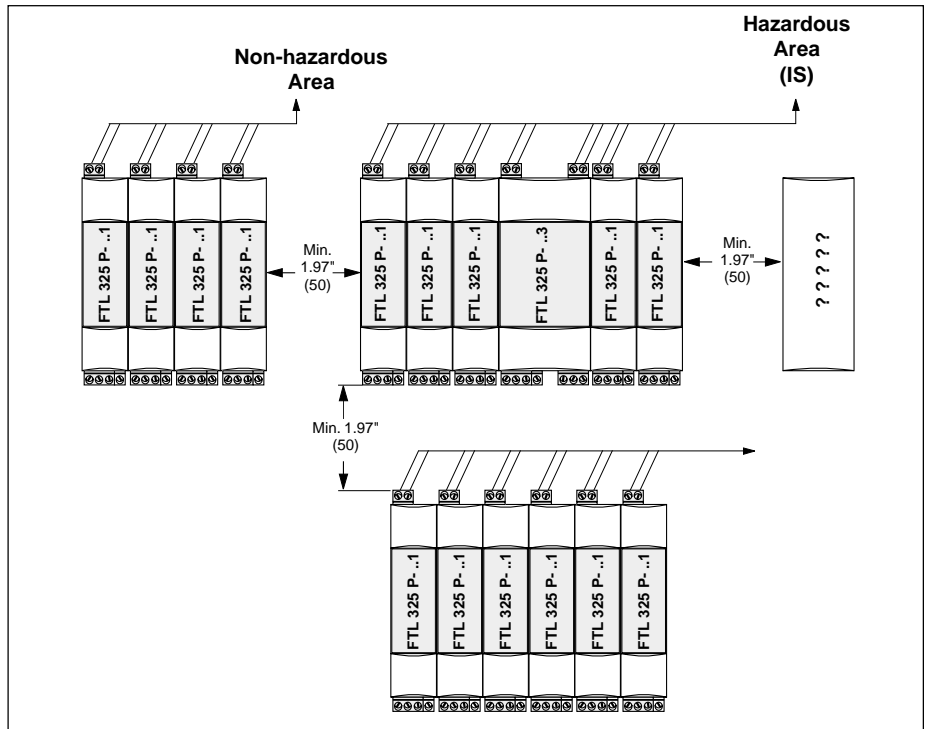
Non-hazardous Area

Hazardous Area (IS)

FTL 325 P- ..1

FTL 325 P- ..1

FTL 325 P- ..1

FTL 325 P- ..1

Min. 1.97" (50)

FTL 325 P- ..1

FTL 325 P- ..1

FTL 325 P- ..1

FTL 325 P- ..3

FTL 325 P- ..1

FTL 325 P- ..1

Min. 1.97" (50)

? ? ? ? ?

Min. 1.97" (50)

FTL 325 P- ..1

FTL 325 P- ..1

FTL 325 P- ..1

FTL 325 P- ..1

FTL 325 P- ..1

FTL 325 P- ..1